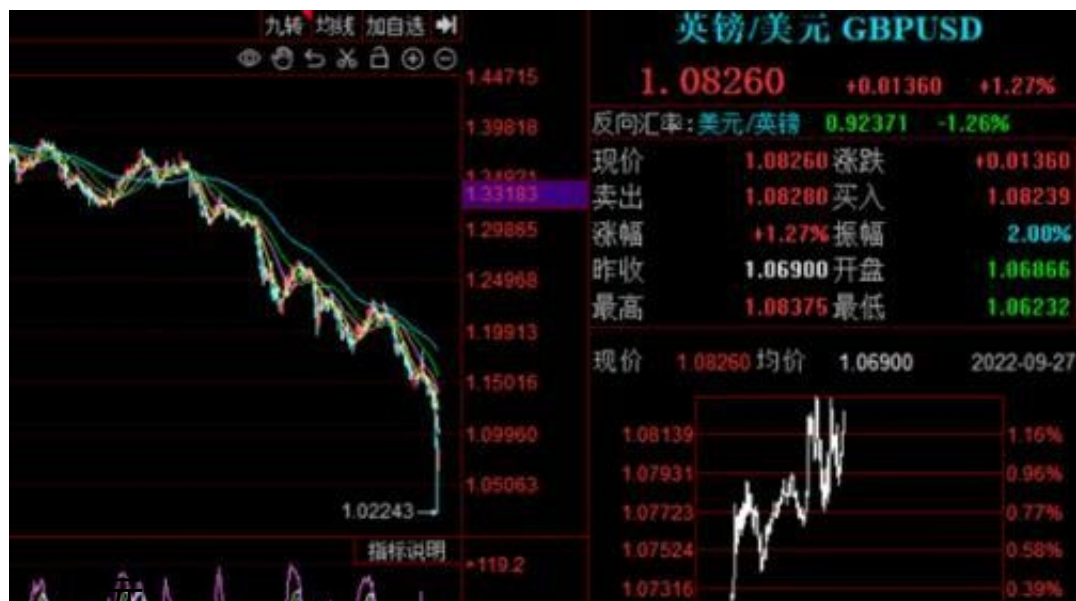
九转 均线 加自选

1.44715
1.39818
1.34921
1.33183
1.29885
1.24968
1.19913
1.15016
1.09960
1.05063
1.02243

指标说明
119.2

英镑/美元 GBPUSD
1. 08260 +0.01360 +1.27%
反向汇率:美元/英镑 0.92371 -1.26%

| 现价 | 1.08260 | 涨跌 | +0.01360 |
|---|---|---|---|
| 卖出 | 1.08280 | 买入 | 1.08239 |
| 涨幅 | +1.27% | 振幅 | 2.00% |
| 昨收 | 1.06900 | 开盘 | 1.06866 |
| 最高 | 1.08375 | 最低 | 1.06232 |

现价 1.08260 均价 1.06900 2022-09-27

1.08139 1.16%
1.07931 0.96%
1.07723 0.77%
1.07524 0.58%
1.07316 0.39%